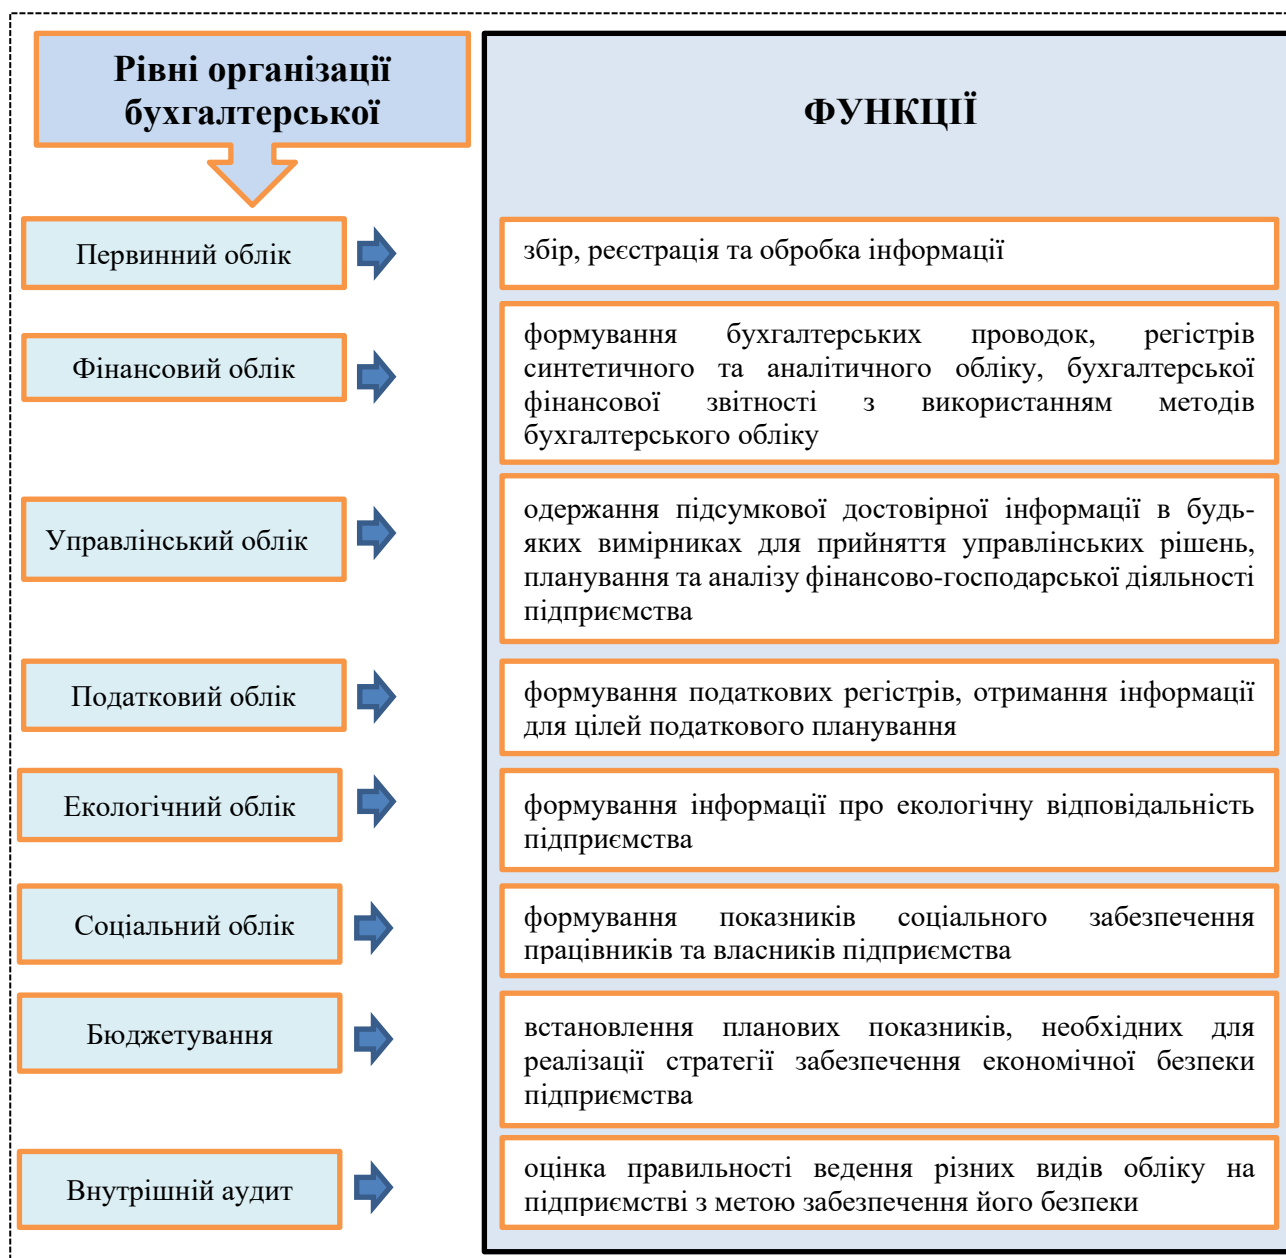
Рівні організації бухгалтерської

ФУНКЦІЇ

Первинний облік

збір, реєстрація та обробка інформації

Фінансовий облік

формування бухгалтерських проводок, регістрів синтетичного та аналітичного обліку, бухгалтерської фінансової звітності з використанням методів бухгалтерського обліку

Управлінський облік

одержання підсумкової достовірної інформації в будь-яких вимірниках для прийняття управлінських рішень, планування та аналізу фінансово-господарської діяльності підприємства

Податковий облік

формування податкових регістрів, отримання інформації для цілей податкового планування

Екологічний облік

формування інформації про екологічну відповідальність підприємства

Соціальний облік

формування показників соціального забезпечення працівників та власників підприємства

Бюджетування

встановлення планових показників, необхідних для реалізації стратегії забезпечення економічної безпеки підприємства

Внутрішній аудит

оцінка правильності ведення різних видів обліку на підприємстві з метою забезпечення його безпеки